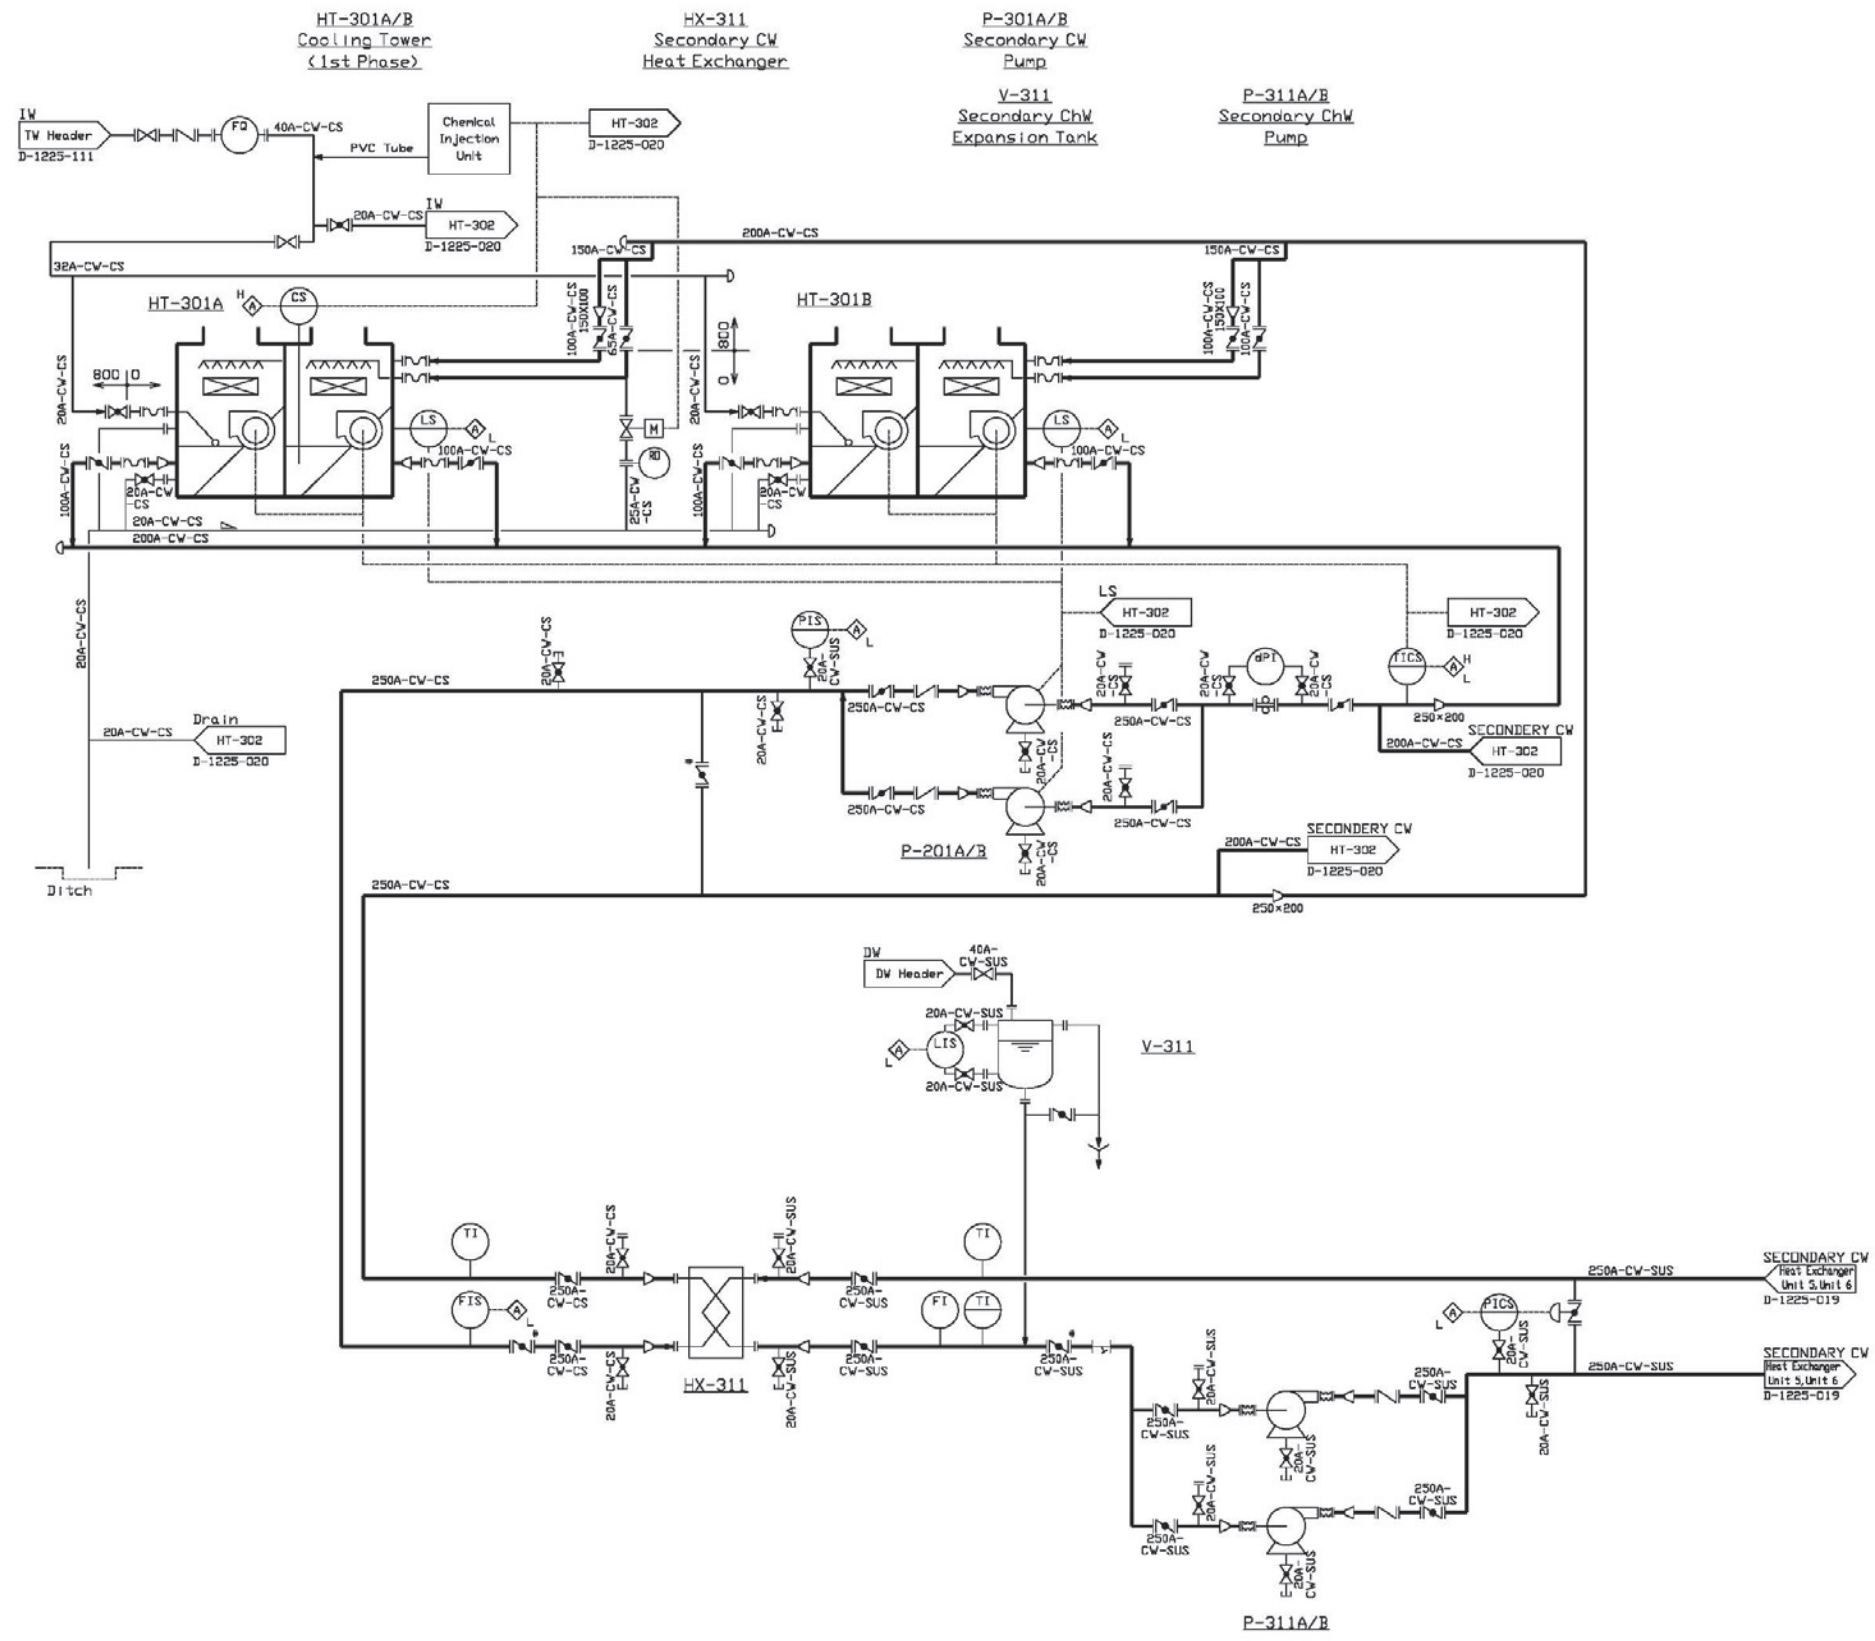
HT-301A/B
Cooling Tower
(1st Phase)

HX-311
Secondary CW
Heat Exchanger

P-301A/B
Secondary CW
Pump

V-311
Secondary ChW
Expansion Tank

P-311A/B
Secondary ChW
Pump

IW
TW Header
D-1225-111
FQ
40A-CW-CS
PVC Tube
Chemical Injection Unit
HT-302
D-1225-020
20A-CW-CS
IW
HT-302
D-1225-020
32A-CW-CS
150A-CW-CS
200A-CW-CS
150A-CW-CS
HT-301A
H
A
CS
100A-CW-CS
150X100
65A-CW-CS
HT-301B
800
0
100A-CW-CS
150X100
100A-CW-CS
20A-CW-CS
800
0
20A-CW-CS
M
RO
LS
A
L
100A-CW-CS
100A-CW-CS
20A-CW-CS
20A-CW-CS
200A-CW-CS
25A-CW-CS
100A-CW-CS
20A-CW-CS
LS
A
L
100A-CW-CS
20A-CW-CS
LS
HT-302
D-1225-020
HT-302
D-1225-020
20A-CW-CS
PIS
A
L
20A-CW-SUS
250A-CW-CS
TICS
A
H
L
dPI
20A-CW-CS
20A-CW-CS
20A-CW-CS
20A-CW-CS
250A-CW-CS
250A-CW-CS
250×200
SECONDERY CW
200A-CW-CS
HT-302
D-1225-020
20A-CW-CS
Drain
HT-302
D-1225-020
20A-CW-CS
20A-CW-CS
250A-CW-CS
20A-CW-CS
250A-CW-CS
P-201A/B
20A-CW-CS
SECONDERY CW
200A-CW-CS
HT-302
D-1225-020
250A-CW-CS
250×200
Ditch
DW
DW Header
40A-CW-SUS
20A-CW-SUS
LIS
A
L
20A-CW-SUS
V-311
TI
20A-CW-CS
250A-CW-CS
20A-CW-SUS
250A-CW-SUS
TI
SECONDARY CW
Heat Exchanger Unit 5, Unit 6
D-1225-019
250A-CW-SUS
FIS
A
L
250A-CW-CS
20A-CW-CS
HX-311
20A-CW-SUS
250A-CW-SUS
FI
TI
250A-CW-SUS
PICS
A
L
20A-CW-SUS
250A-CW-SUS
SECONDARY CW
Heat Exchanger Unit 5, Unit 6
D-1225-019
250A-CW-SUS
20A-CW-SUS
20A-CW-SUS
250A-CW-SUS
20A-CW-SUS
20A-CW-SUS
250A-CW-SUS
20A-CW-SUS
250A-CW-SUS
250A-CW-SUS
20A-CW-SUS
P-311A/B